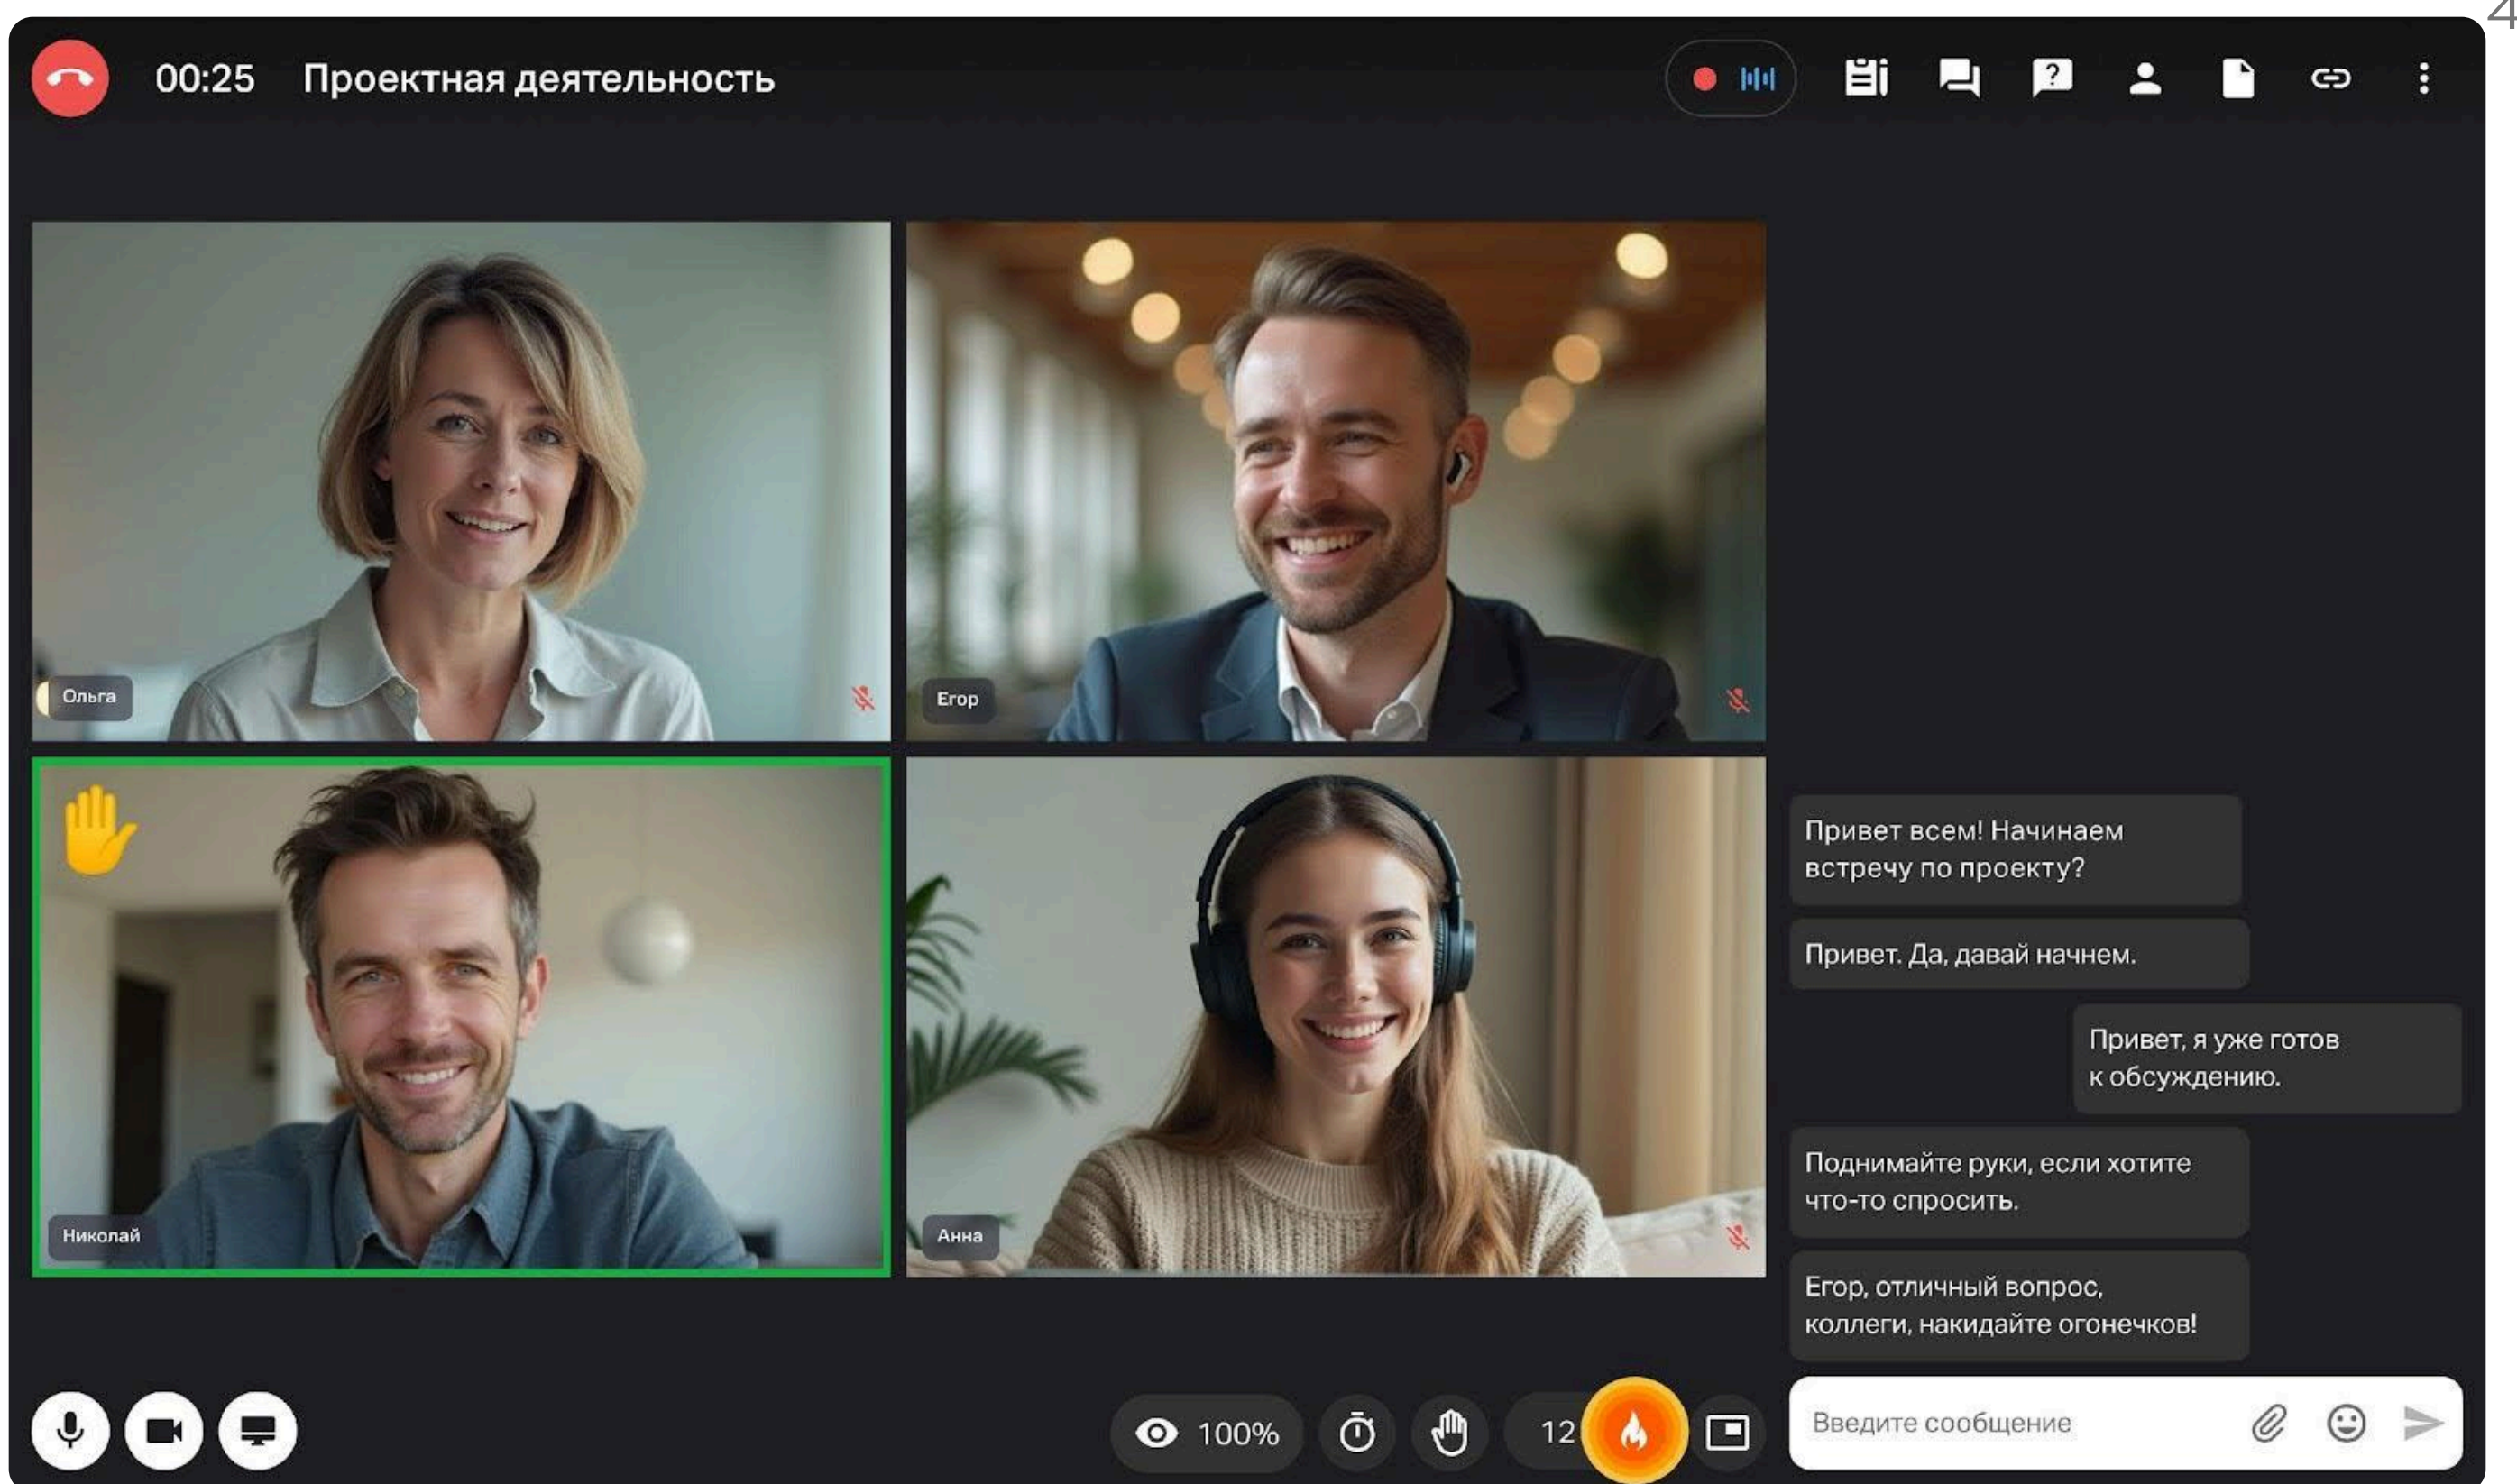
00:25 Проектная деятельность

Ольга

Егор

Николай

Анна

Привет всем! Начинаем встречу по проекту?

Привет. Да, давай начнем.

Привет, я уже готов к обсуждению.

Поднимайте руки, если хотите что-то спросить.

Егор, отличный вопрос, коллеги, накидайте огонечков!

100%

12

Введите сообщение